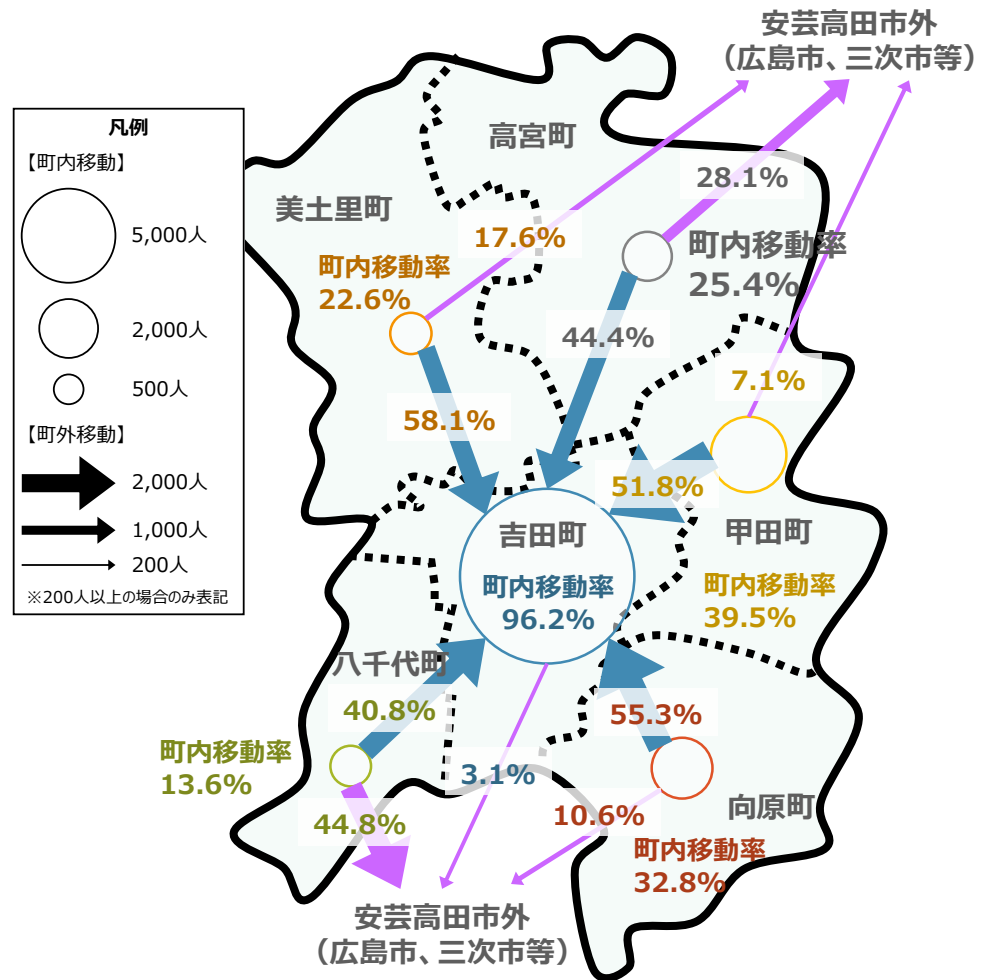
安芸高田市外
（広島市、三次市等）

凡例
【町内移動】
5,000人
2,000人
500人
【町外移動】
2,000人
1,000人
200人
※200人以上の場合のみ表記

高宮町
美土里町
28.1%
17.6%
町内移動率
25.4%
町内移動率
22.6%
44.4%
7.1%
58.1%
51.8%
甲田町
吉田町
町内移動率
96.2%
町内移動率
39.5%
八千代町
40.8%
55.3%
町内移動率
13.6%
3.1%
44.8%
10.6%
向原町
町内移動率
32.8%

安芸高田市外
（広島市、三次市等）